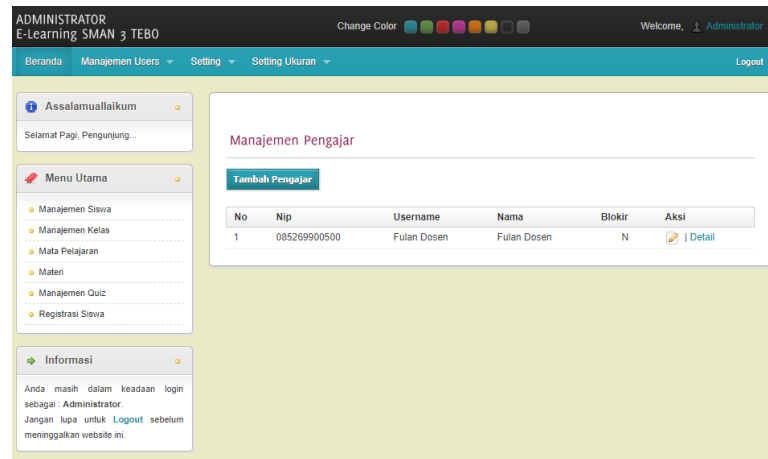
ADMINISTRATOR
E-Learning SMAN 3 TEBO

Change Color

Welcome, Administrator

Beranda Manajemen Users Setting Setting Ukuran Logout

Assalamuallaikum

Selamat Pagi, Pengunjung...

Menu Utama

Manajemen Siswa
Manajemen Kelas
Mata Pelajaran
Materi
Manajemen Quiz
Registrasi Siswa

Informasi

Anda masih dalam keadaan login sebagai : **Administrator**.
Jangan lupa untuk Logout sebelum meninggalkan website ini.

Manajemen Pengajar

Tambah Pengajar

| No | Nip | Username | Nama | Blokir | Aksi |
|---|---|---|---|---|---|
| 1 | 085269900500 | Fulan Dosen | Fulan Dosen | N | \| Detail |